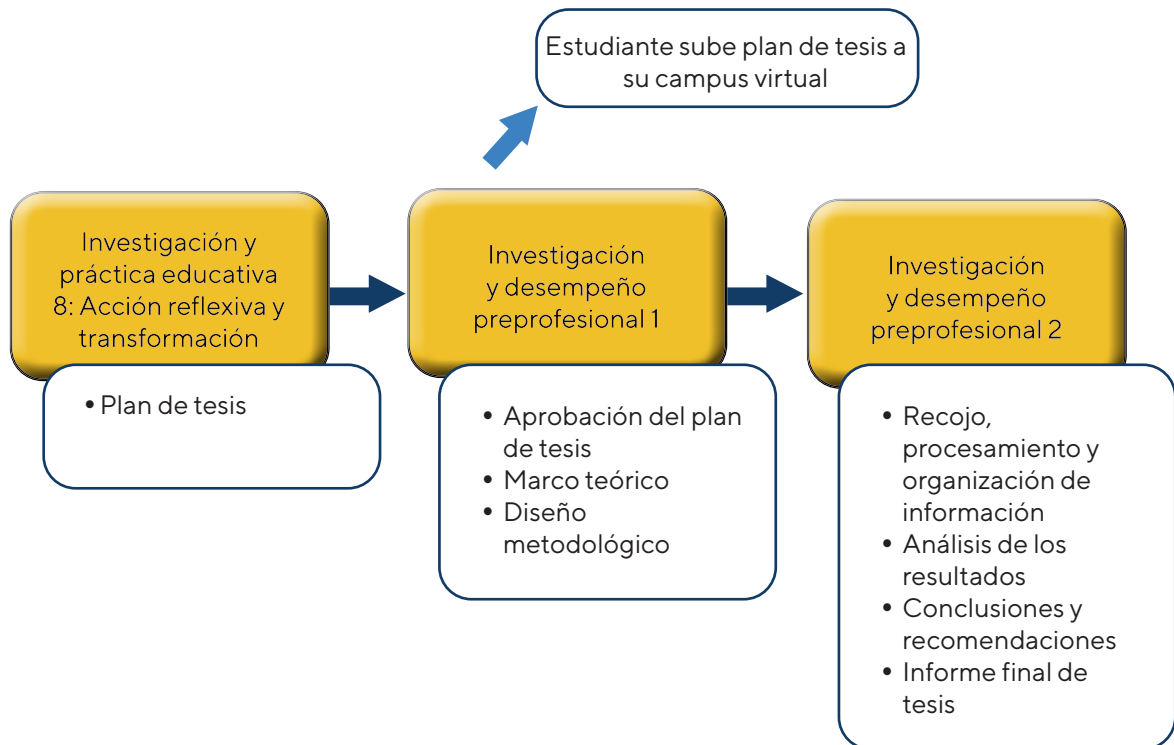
Estudiante sube plan de tesis a su campus virtual

Investigación y práctica educativa 8: Acción reflexiva y transformación

• Plan de tesis

Investigación y desempeño preprofesional 1

• Aprobación del plan de tesis
• Marco teórico
• Diseño metodológico

Investigación y desempeño preprofesional 2

• Recojo, procesamiento y organización de información
• Análisis de los resultados
• Conclusiones y recomendaciones
• Informe final de tesis